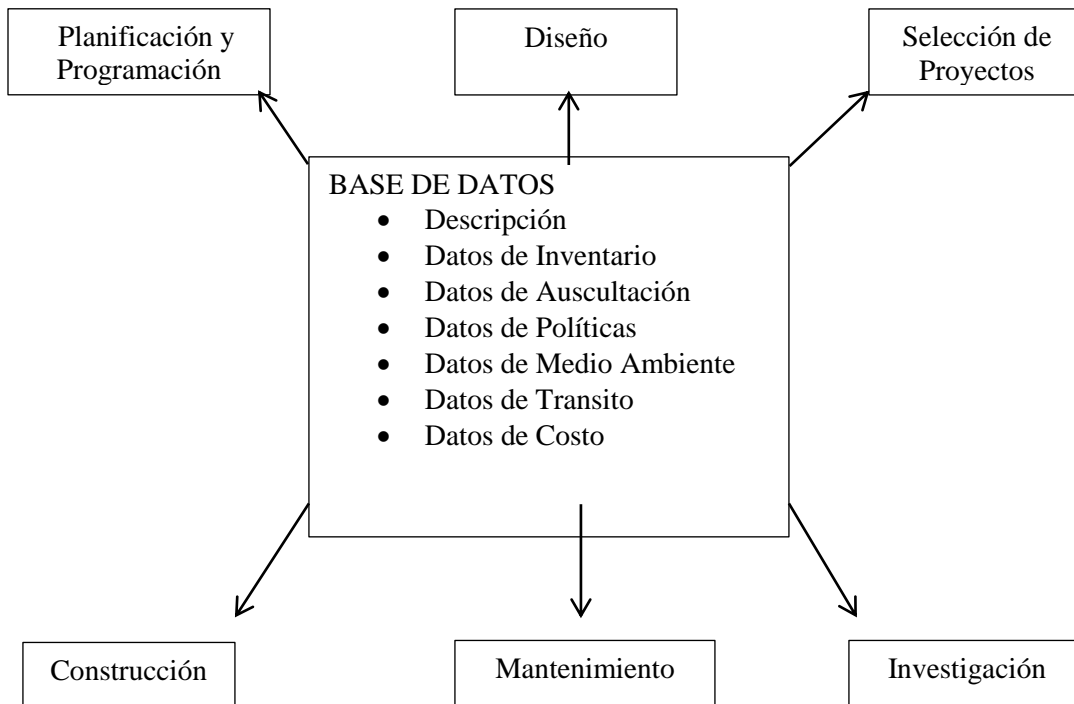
Planificación y Programación

Diseño

Selección de Proyectos

BASE DE DATOS
- Descripción
- Datos de Inventario
- Datos de Auscultación
- Datos de Políticas
- Datos de Medio Ambiente
- Datos de Transito
- Datos de Costo

Construcción

Mantenimiento

Investigación